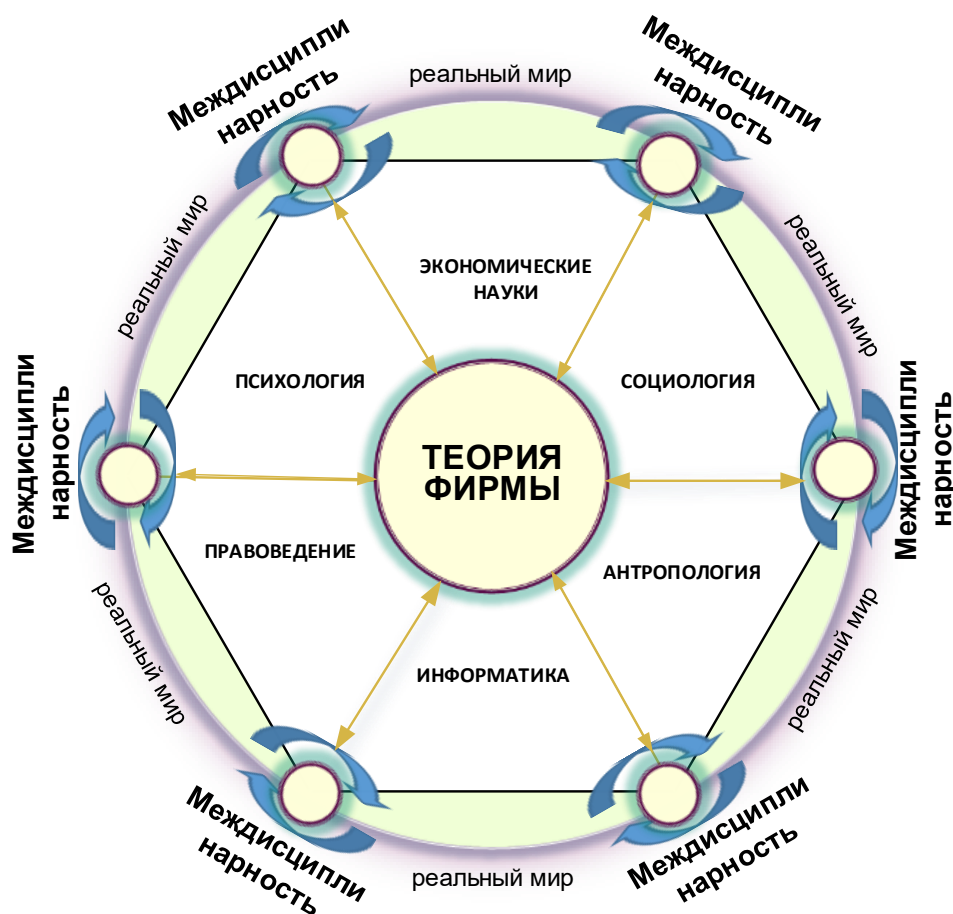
Междисципли нарность

реальный мир

Междисципли нарность

реальный мир

реальный мир

ЭКОНОМИЧЕСКИЕ НАУКИ

Междисципли нарность

ПСИХОЛОГИЯ

СОЦИОЛОГИЯ

Междисципли нарность

ТЕОРИЯ ФИРМЫ

ПРАВОВЕДЕНИЕ

АНТРОПОЛОГИЯ

реальный мир

реальный мир

ИНФОРМАТИКА

Междисципли нарность

реальный мир

Междисципли нарность